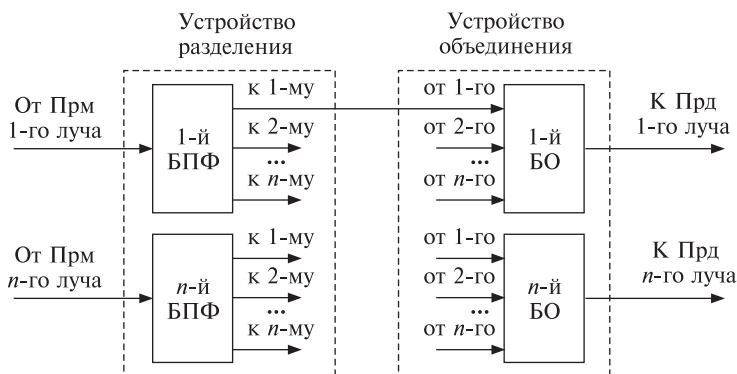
Устройство разделения

Устройство объединения

От Прм 1-го луча

1-й БПФ

к 1-му
к 2-му
...
к $n$-му

от 1-го
от 2-го
...
от $n$-го

1-й БО

К Прд 1-го луча

От Прм $n$-го луча

$n$-й БПФ

к 1-му
к 2-му
...
к $n$-му

от 1-го
от 2-го
...
от $n$-го

$n$-й БО

К Прд $n$-го луча